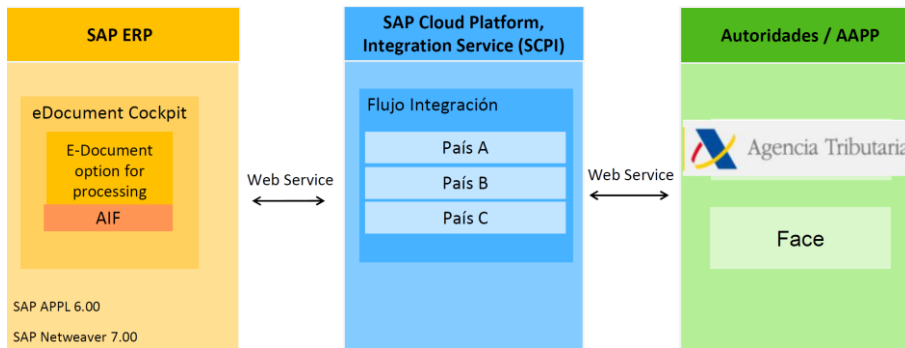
SAP ERP

eDocument Cockpit

E-Document option for processing

AIF

SAP APPL 6.00

SAP Netweaver 7.00

Web Service

SAP Cloud Platform, Integration Service (SCPI)

Flujo Integración

País A

País B

País C

Web Service

Autoridades / AAPP

Agencia Tributaria

Face